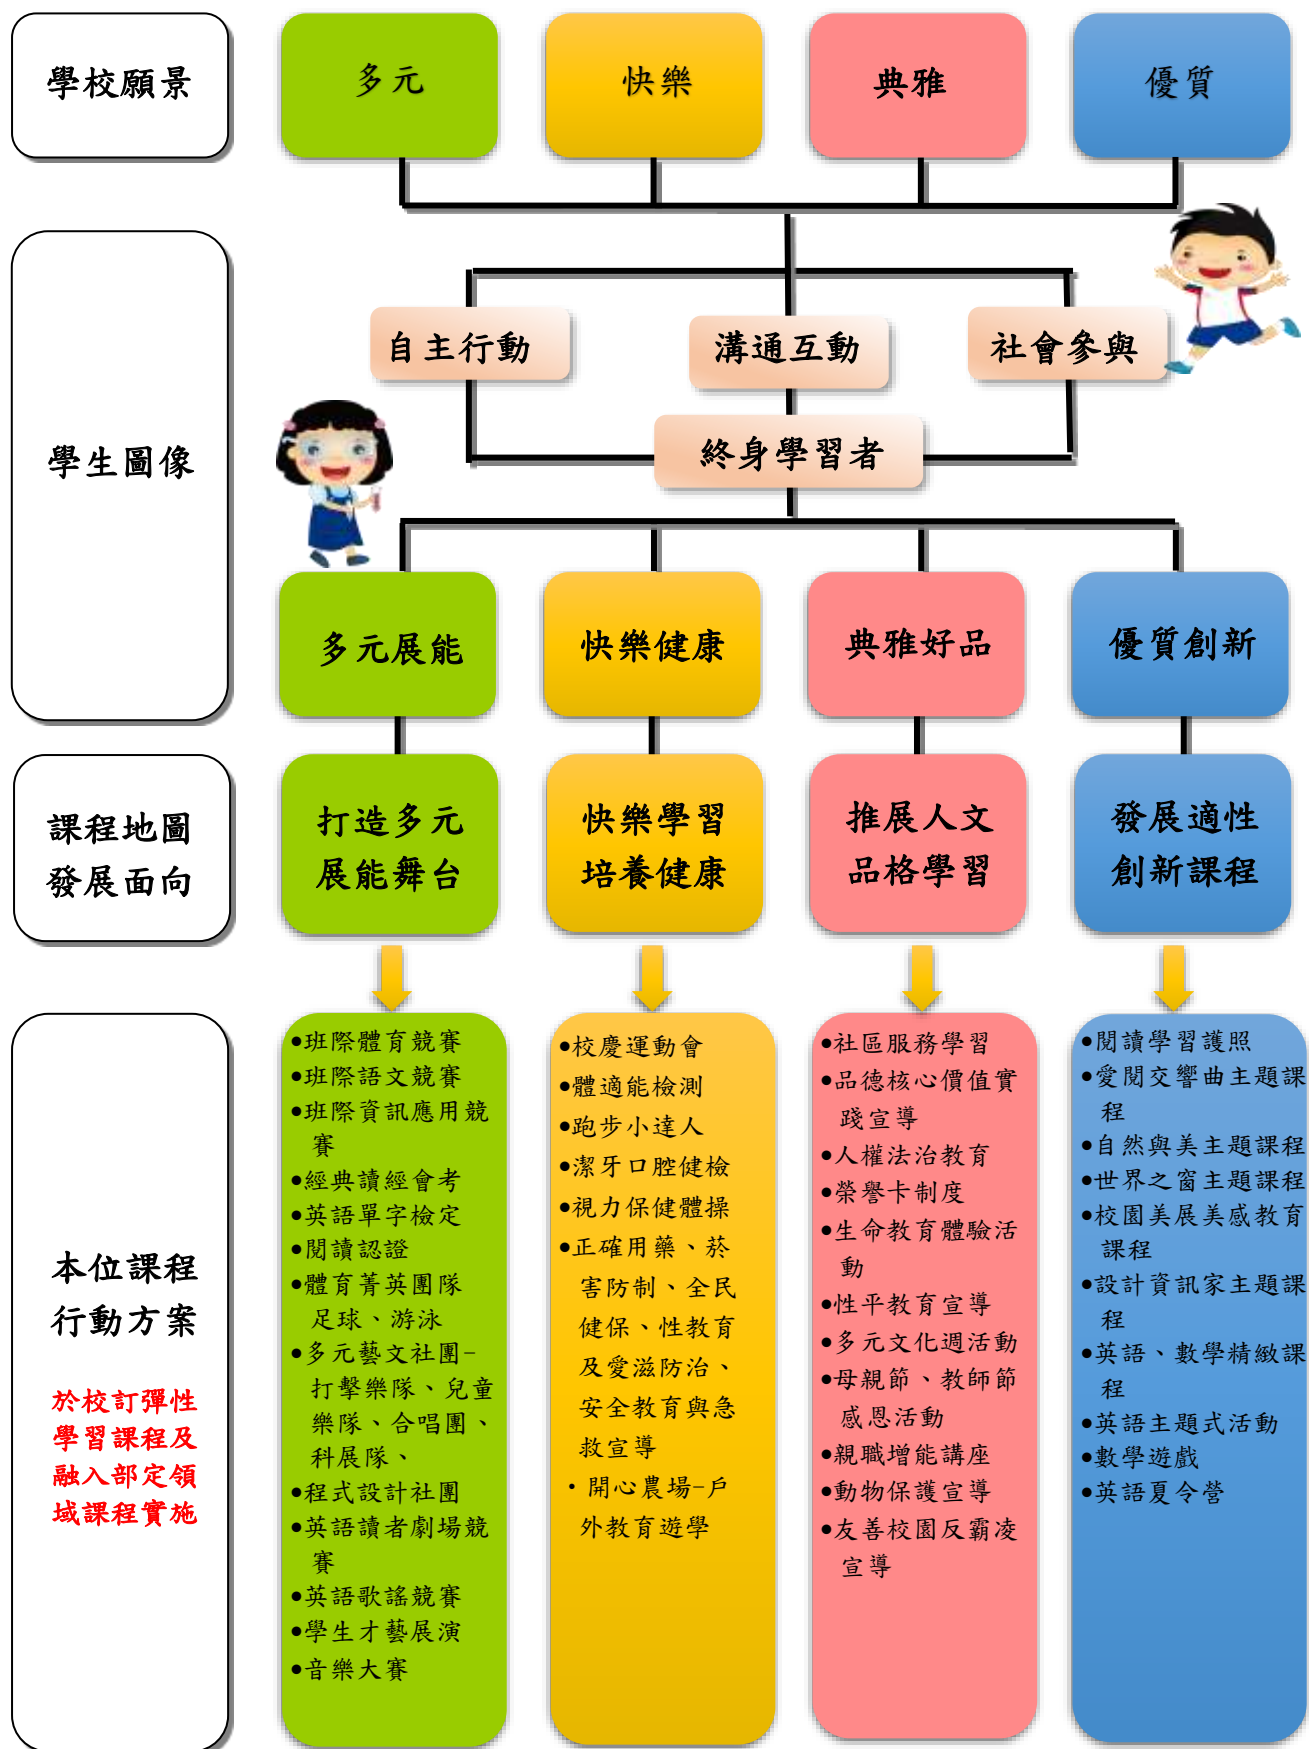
學校願景

多元

快樂

典雅

優質

學生圖像

自主行動

溝通互動

社會參與

終身學習者

多元展能

快樂健康

典雅好品

優質創新

課程地圖發展面向

打造多元展能舞台

快樂學習培養健康

推展人文品格學習

發展適性創新課程

本位課程行動方案

於校訂彈性學習課程及融入部定領域課程實施

•班際體育競賽
•班際語文競賽
•班際資訊應用競賽
•經典讀經會考
•英語單字檢定
•閱讀認證
•體育菁英團隊足球、游泳
•多元藝文社團-打擊樂隊、兒童樂隊、合唱團、科展隊、
•程式設計社團
•英語讀者劇場競賽
•英語歌謠競賽
•學生才藝展演
•音樂大賽

•校慶運動會
•體適能檢測
•跑步小達人
•潔牙口腔健檢
•視力保健體操
•正確用藥、菸害防制、全民健保、性教育及愛滋防治、安全教育與急救宣導
•開心農場-戶外教育遊學

•社區服務學習
•品德核心價值實踐宣導
•人權法治教育
•榮譽卡制度
•生命教育體驗活動
•性平教育宣導
•多元文化週活動
•母親節、教師節感恩活動
•親職增能講座
•動物保護宣導
•友善校園反霸凌宣導

•閱讀學習護照
•愛閱交響曲主題課程
•自然與美主題課程
•世界之窗主題課程
•校園美展美感教育課程
•設計資訊家主題課程
•英語、數學精緻課程
•英語主題式活動
•數學遊戲
•英語夏令營